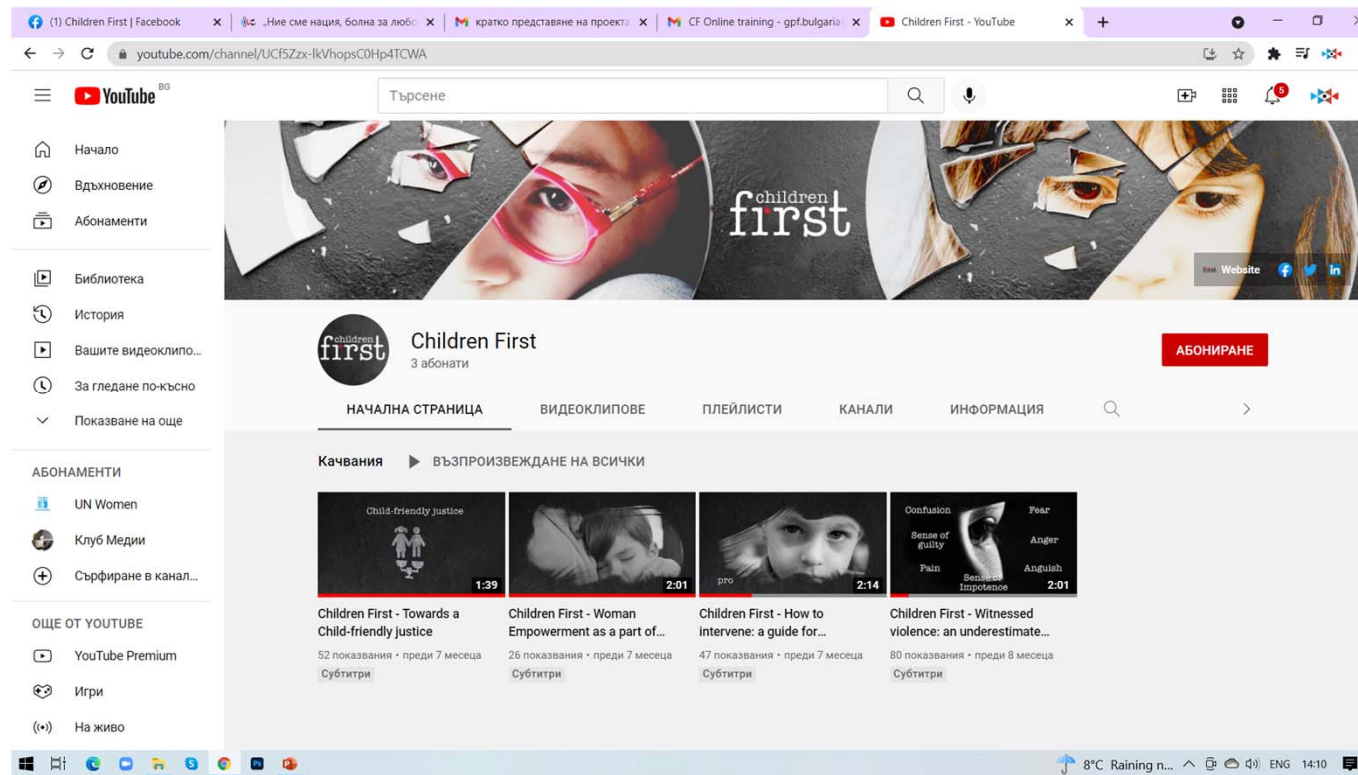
(1) Children First | Facebook
„Ние сме нация, болна за любо
кратко представяне на проекта
CF Online training - gpf.bulgaria
Children First - YouTube

youtube.com/channel/UCf5Zzx-lkVhopsC0Hp4TCWA

YouTube BG
Търсене
5

Начало
Вдъхновение
Абонаменти
Библиотека
История
Вашите видеоклипо...
За гледане по-късно
Показване на още
АБОНАМЕНТИ
UN Women
Клуб Медии
Сърфиране в канал...
ОЩЕ ОТ YOUTUBE
YouTube Premium
Игри
На живо

children first
Website

children first
Children First
3 абонати
АБОНИРАНЕ

НАЧАЛНА СТРАНИЦА
ВИДЕОКЛИПОВЕ
ПЛЕЙЛИСТИ
КАНАЛИ
ИНФОРМАЦИЯ

Качвания
ВЪЗПРОИЗВЕЖДАНЕ НА ВСИЧКИ

Child-friendly justice
1:39
Children First - Towards a Child-friendly justice
52 показвания • преди 7 месеца
Субтитри

2:01
Children First - Woman Empowerment as a part of...
26 показвания • преди 7 месеца
Субтитри

pro
2:14
Children First - How to intervene: a guide for...
47 показвания • преди 7 месеца
Субтитри

Confusion
Fear
Sense of guilty
Anger
Pain
Anguish
Sense of Impotence
2:01
Children First - Witnessed violence: an underestimate...
80 показвания • преди 8 месеца
Субтитри

8°C Raining n...
ENG
14:10